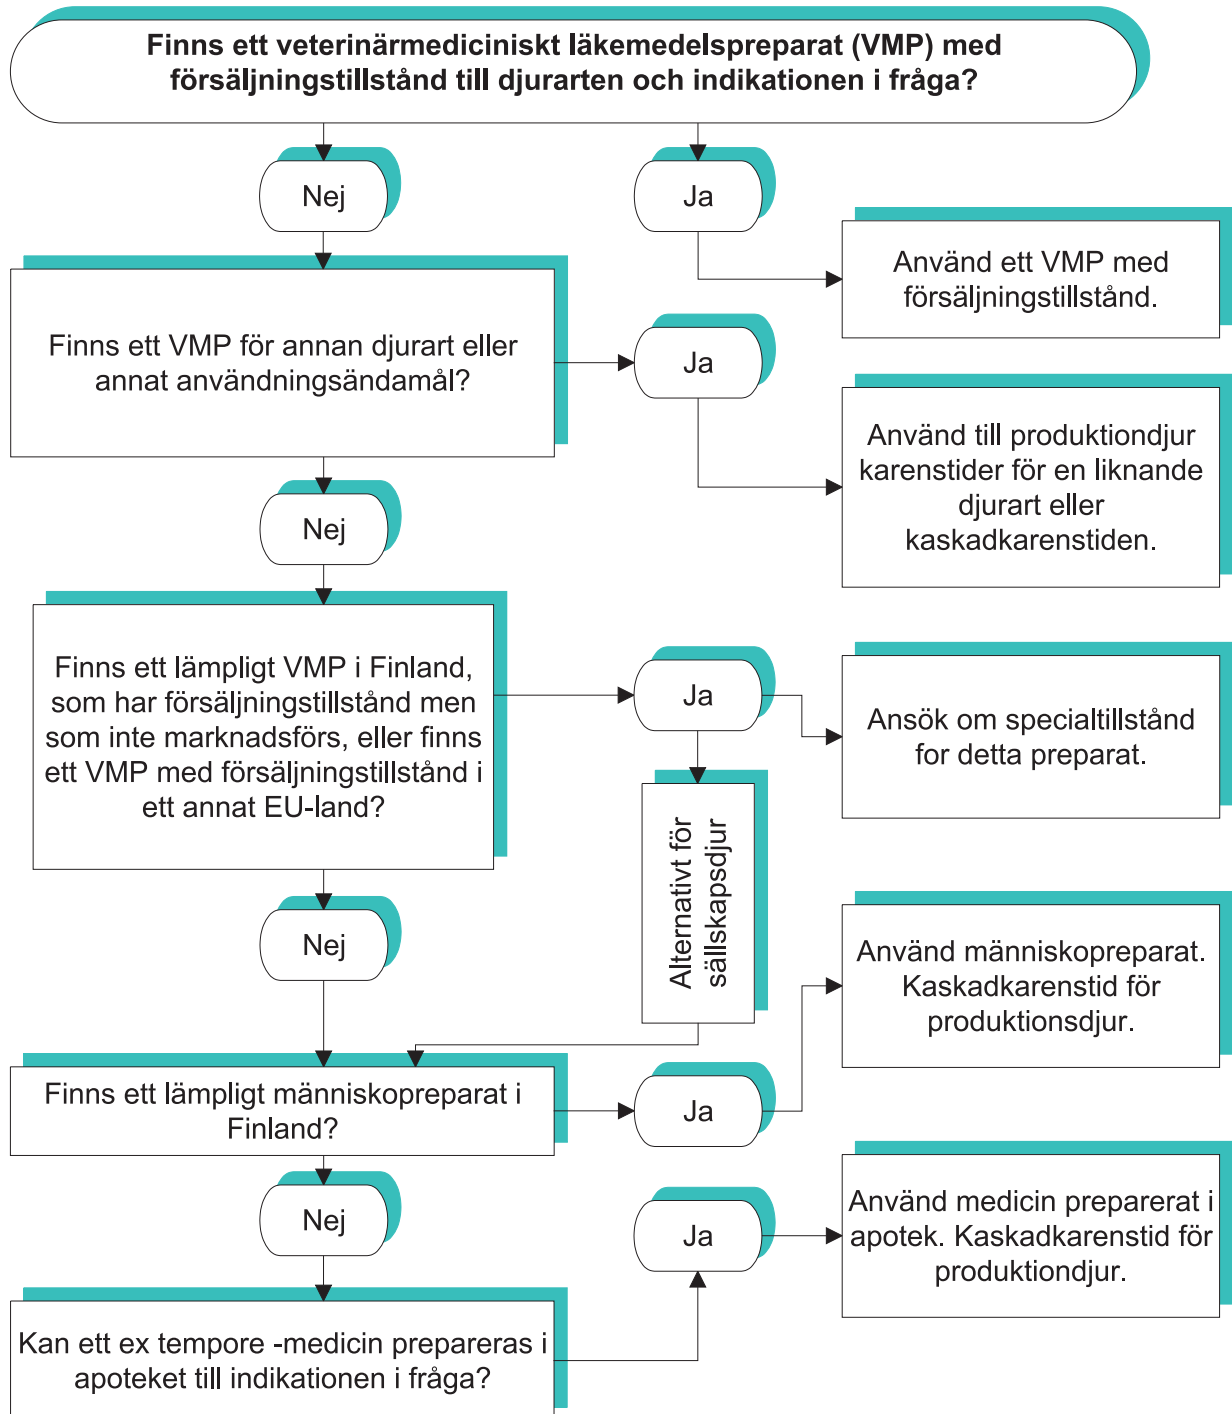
Finns ett veterinärmediciniskt läkemedelspreparat (VMP) med försäljningstillstånd till djurarten och indikationen i fråga?

Nej

Ja

Använd ett VMP med försäljningstillstånd.

Finns ett VMP för annan djurart eller annat användningsändamål?

Ja

Använd till produktiondjur karenstider för en liknande djurart eller kaskadkarenstiden.

Nej

Finns ett lämpligt VMP i Finland, som har försäljningstillstånd men som inte marknadsförs, eller finns ett VMP med försäljningstillstånd i ett annat EU-land?

Ja

Ansök om specialtillstånd for detta preparat.

Alternativt för sällskapsdjur

Nej

Använd människopreparat. Kaskadkarenstid för produktionsdjur.

Finns ett lämpligt människopreparat i Finland?

Ja

Nej

Ja

Använd medicin preparerat i apotek. Kaskadkarenstid för produktiondjur.

Kan ett ex tempore -medicin prepareras i apoteket till indikationen i fråga?